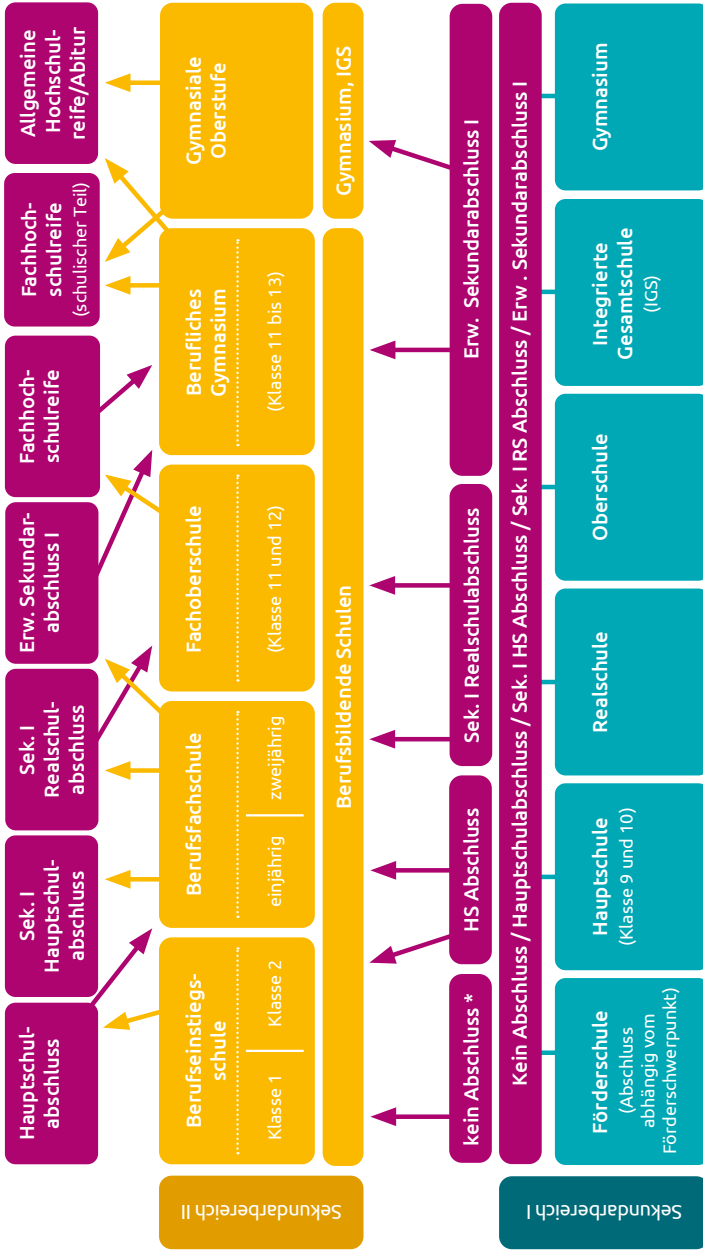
Allgemeine Hochschulreife/Abitur

Fachhochschulreife (schulischer Teil)

Fachhochschulreife

Erw. Sekundarabschluss I

Sek. I Realschulabschluss

Sek. I Hauptschulabschluss

Hauptschulabschluss

Gymnasiale Oberstufe

Berufliches Gymnasium
(Klasse 11 bis 13)

Fachoberschule
(Klasse 11 und 12)

Berufsfachschule
einjährig | zweijährig

Berufseinstiegsschule
Klasse 1 | Klasse 2

Sekundarbereich II

Gymnasium, IGS

Berufsbildende Schulen

Erw. Sekundarabschluss I

Sek. I Realschulabschluss

HS Abschluss

kein Abschluss *

Kein Abschluss / Hauptschulabschluss / Sek. I HS Abschluss / Sek. I RS Abschluss / Erw . Sekundarabschluss I

Gymnasium

Integrierte Gesamtschule (IGS)

Oberschule

Realschule

Hauptschule (Klasse 9 und 10)

Förderschule (Abschluss abhängig vom Förderschwerpunkt)

Sekundarbereich I